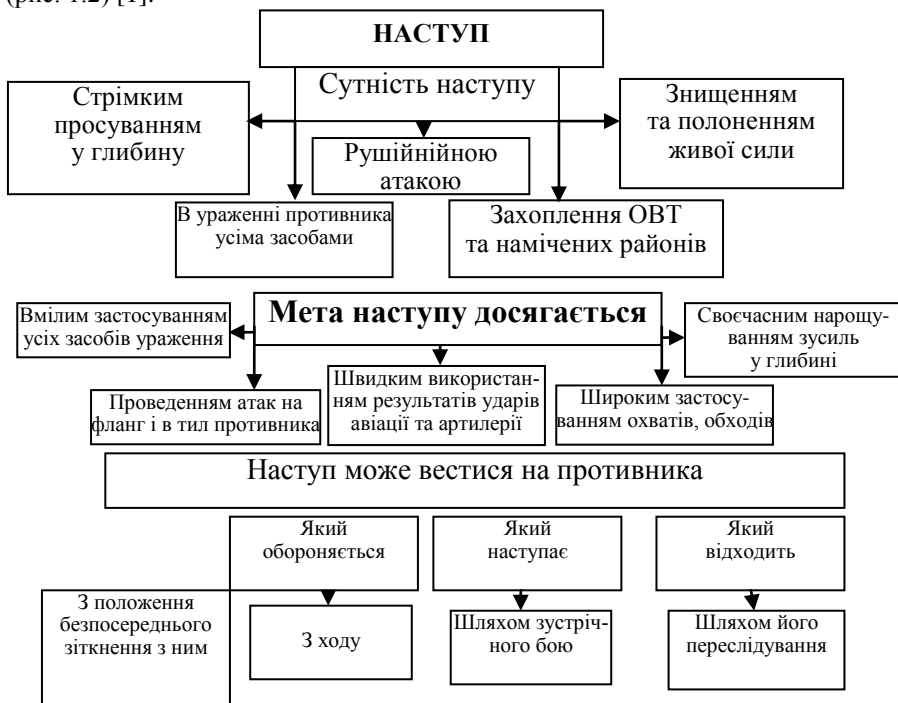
(рис. 1.2) [1].

НАСТУП

Сутність наступу

Стрімким просуванням у глибину

Рушійнійною атакою

Знищенням та полоненням живої сили

В ураженні противника усіма засобами

Захоплення ОВТ та намічених районів

Мета наступу досягається

Вмілим застосуванням усіх засобів ураження

Своєчасним нарощуванням зусиль у глибині

Проведенням атак на фланг і в тил противника

Швидким використанням результатів ударів авіації та артилерії

Широким застосуванням охватів, обходів

Наступ може вестися на противника

Який обороняється

Який наступає

Який відходить

З положення безпосереднього зіткнення з ним

З ходу

Шляхом зустрічного бою

Шляхом його переслідування